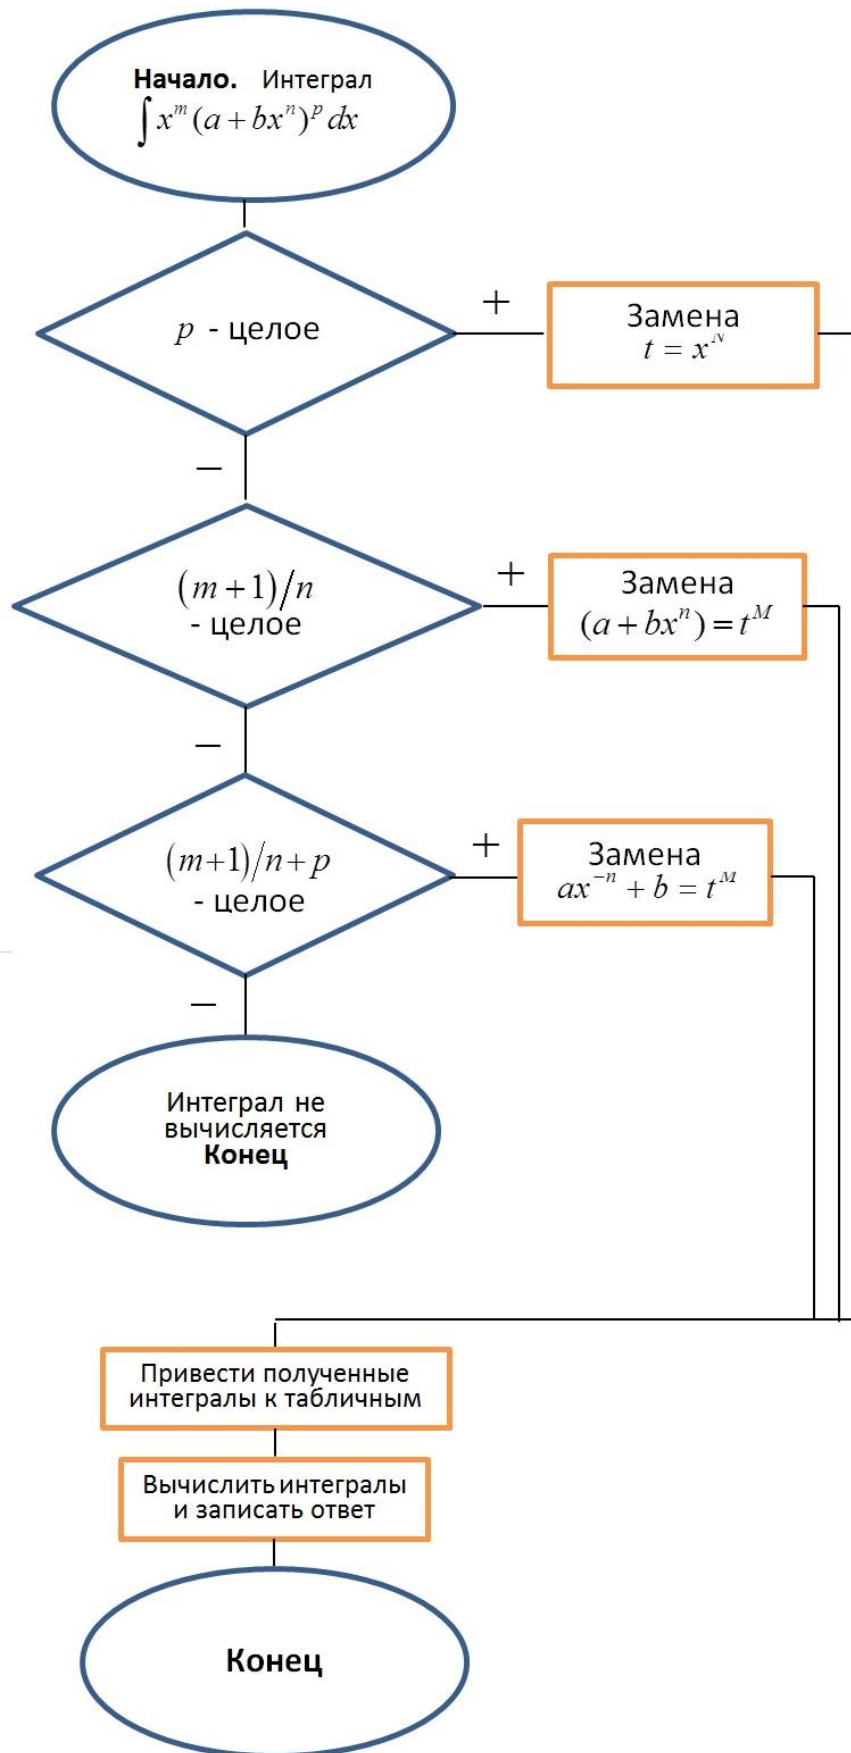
Начало. Интеграл
$\int x^m (a+bx^n)^p dx$

$p$ - целое

+

Замена
$t = x^N$

−

$(m+1)/n$
- целое

+

Замена
$(a+bx^n) = t^M$

−

$(m+1)/n+p$
- целое

+

Замена
$ax^{-n}+b = t^M$

−

Интеграл не вычисляется
Конец

Привести полученные интегралы к табличным

Вычислить интегралы и записать ответ

Конец